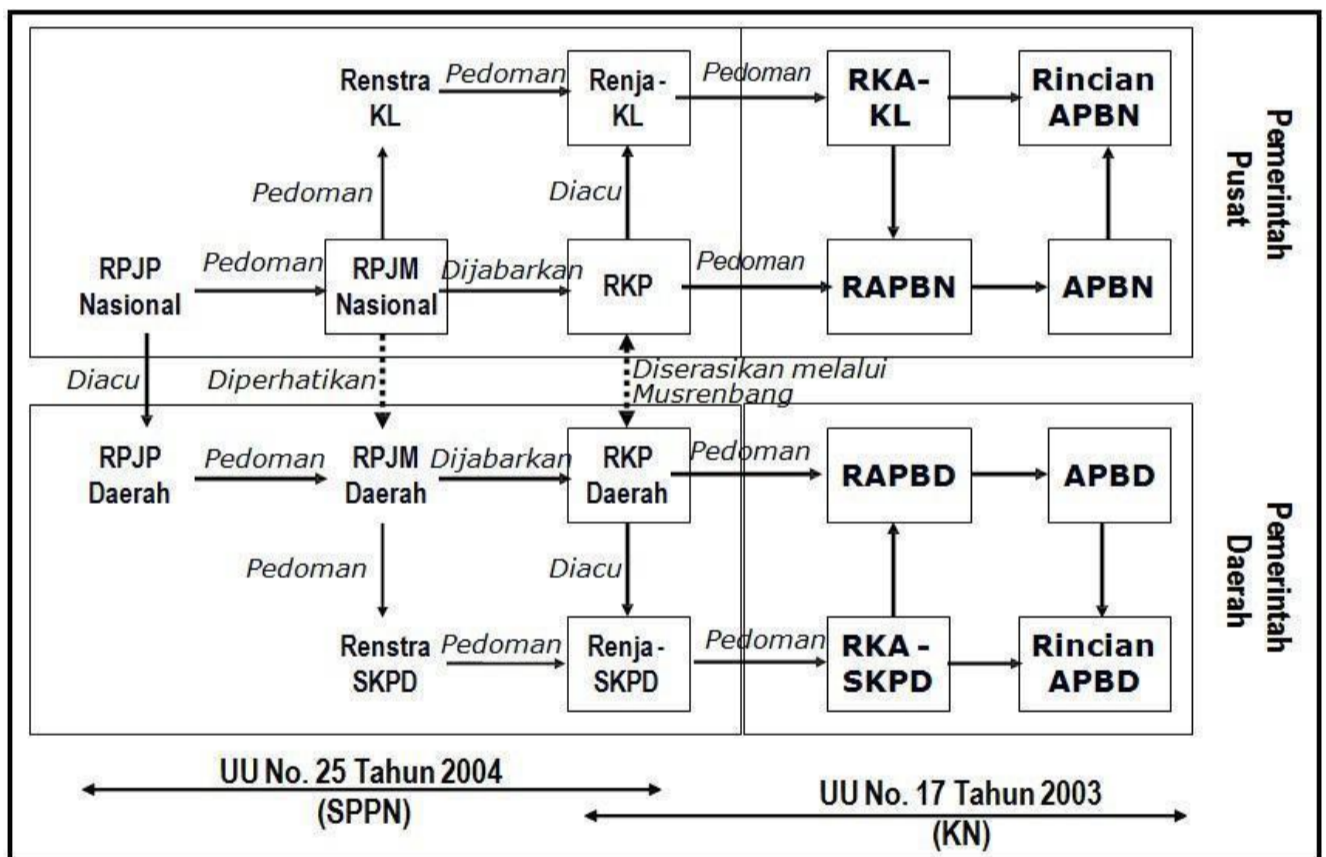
Renstra KL

Pedoman

Renja-KL

Pedoman

RKA-KL

Rincian APBN

Pemerintah Pusat

Pedoman

Diacu

RPJP Nasional

Pedoman

RPJM Nasional

Dijabarkan

RKP

Pedoman

RAPBN

APBN

Diacu

Diperhatikan

Diserasikan melalui Musrenbang

RPJP Daerah

Pedoman

RPJM Daerah

Dijabarkan

RKP Daerah

Pedoman

RAPBD

APBD

Pemerintah Daerah

Pedoman

Diacu

Renstra SKPD

Pedoman

Renja-SKPD

Pedoman

RKA-SKPD

Rincian APBD

UU No. 25 Tahun 2004 (SPPN)

UU No. 17 Tahun 2003 (KN)